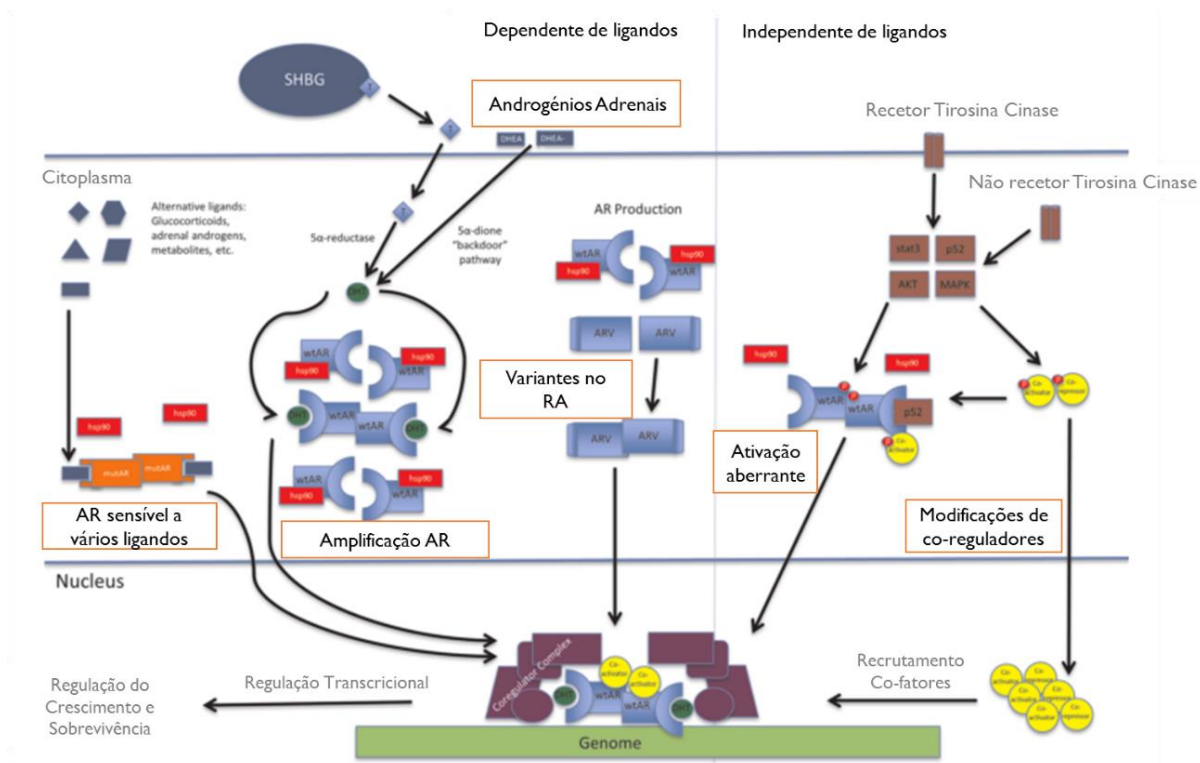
Dependente de ligandos

Independente de ligandos

SHBG

Androgénios Adrenais

DHEA

DHEA-

Recetor Tirosina Cinase

Citoplasma

Alternative ligands: Glucocorticoids, adrenal androgens, metabolites, etc.

5α-reductase

5α-dione "backdoor" pathway

AR Production

Não recetor Tirosina Cinase

DHT

wtAR

hsp90

stat3

p52

AKT

MAPK

ARV

Variantes no RA

hsp90

wtAR

p52

Co-activator

Co-repressor

mutAR

Ativação aberrante

AR sensível a vários ligandos

Amplificação AR

Modificações de co-reguladores

Nucleus

Coregulator Complex

Co-activator

Recrutamento Co-fatores

Regulação do Crescimento e Sobrevivência

Regulação Transcricional

Genome